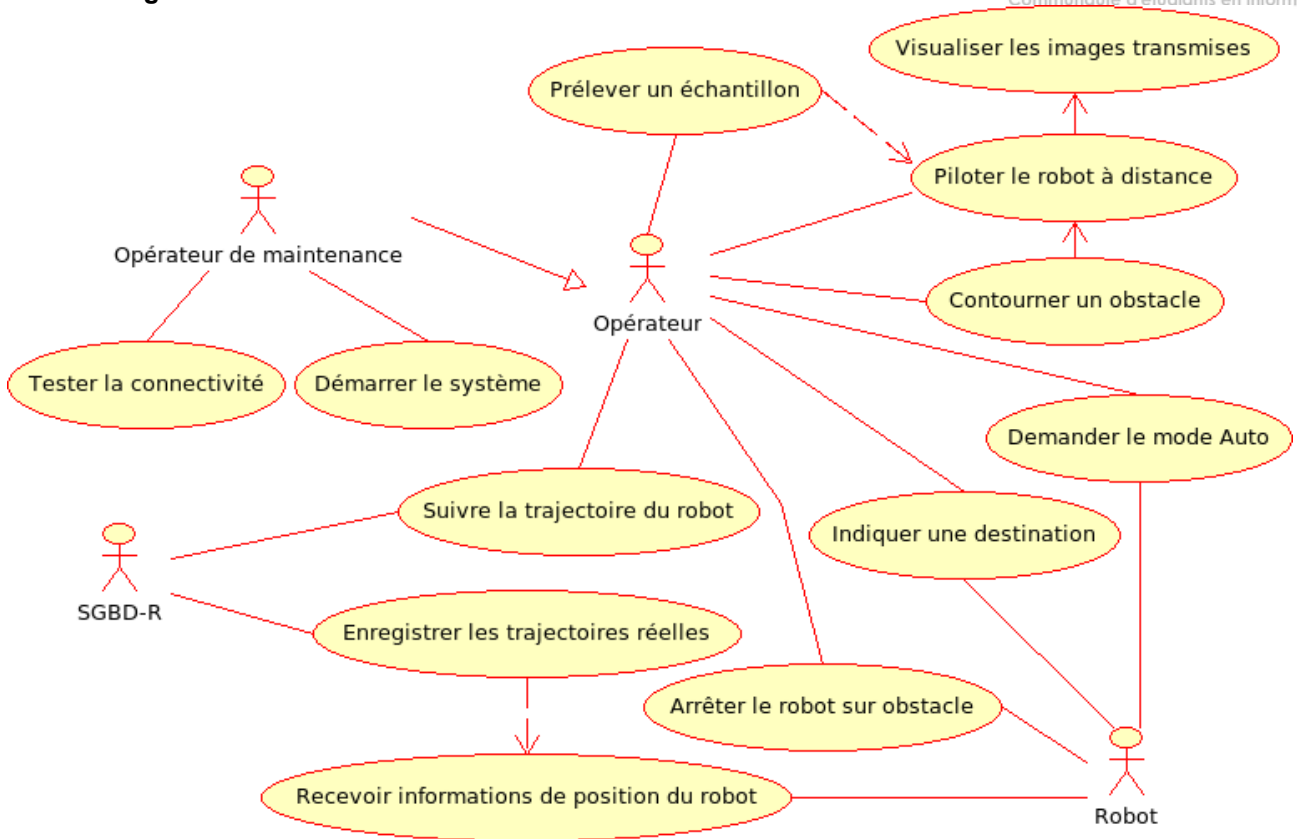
Visualiser les images transmises

Prélever un échantillon

Piloter le robot à distance

Opérateur de maintenance

Opérateur

Contourner un obstacle

Tester la connectivité

Démarrer le système

Demander le mode Auto

Suivre la trajectoire du robot

Indiquer une destination

SGBD-R

Enregistrer les trajectoires réelles

Arrêter le robot sur obstacle

Recevoir informations de position du robot

Robot